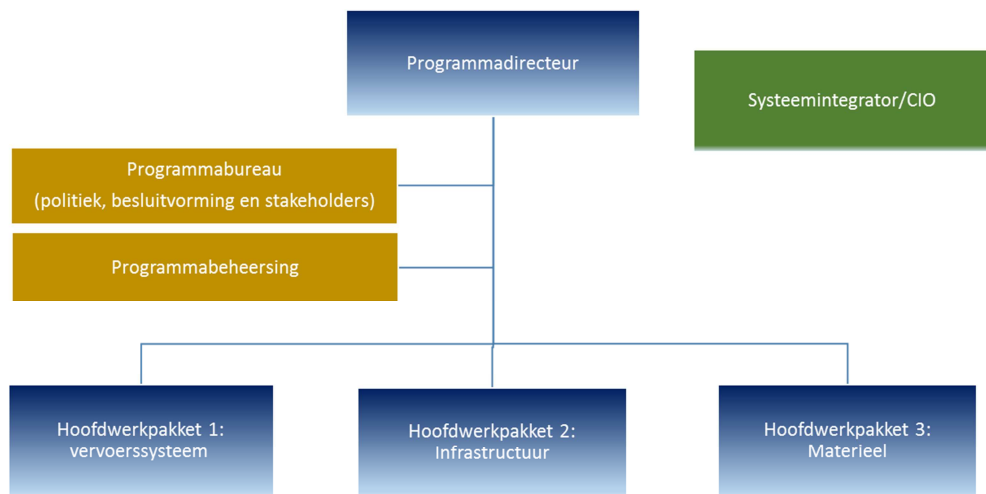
Programmadirecteur

Systeemintegrator/CIO

Programmabureau
(politiek, besluitvorming en stakeholders)

Programmabeheersing

Hoofdwerkpakket 1:
vervoerssysteem

Hoofdwerkpakket 2:
Infrastructuur

Hoofdwerkpakket 3:
Materieel